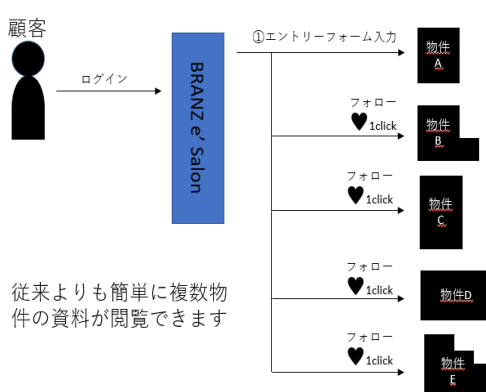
顧客

ログイン

BRANZ e' Salon

①エントリーフォーム入力

物件A

フォロー
1click

物件B

フォロー
1click

物件C

フォロー
1click

物件D

フォロー
1click

物件E

従来よりも簡単に複数物件の資料が閲覧できます